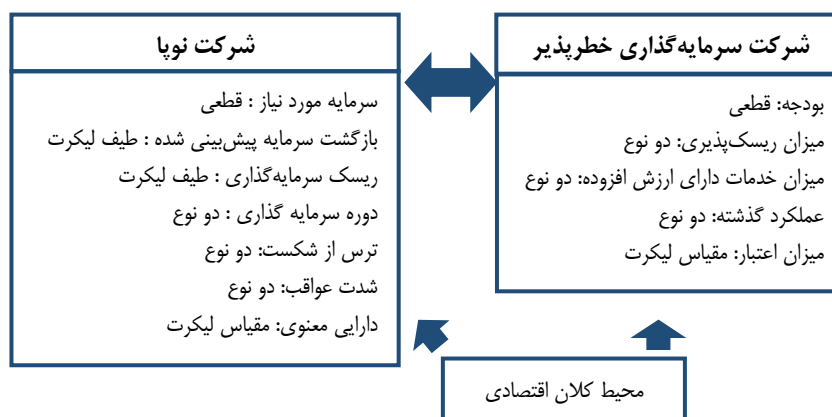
شرکت سرمایه‌گذاری خطرپذیر

بودجه: قطعی
میزان ریسک‌پذیری: دو نوع
میزان خدمات دارای ارزش افزوده: دو نوع
عملکرد گذشته: دو نوع
میزان اعتبار: مقیاس لیکرت

شرکت نوپا

سرمایه مورد نیاز : قطعی
بازگشت سرمایه پیش‌بینی شده : طیف لیکرت
ریسک سرمایه‌گذاری : طیف لیکرت
دوره سرمایه گذاری : دو نوع
ترس از شکست: دو نوع
شدت عواقب: دو نوع
دارایی معنوی: مقیاس لیکرت

محیط کلان اقتصادی